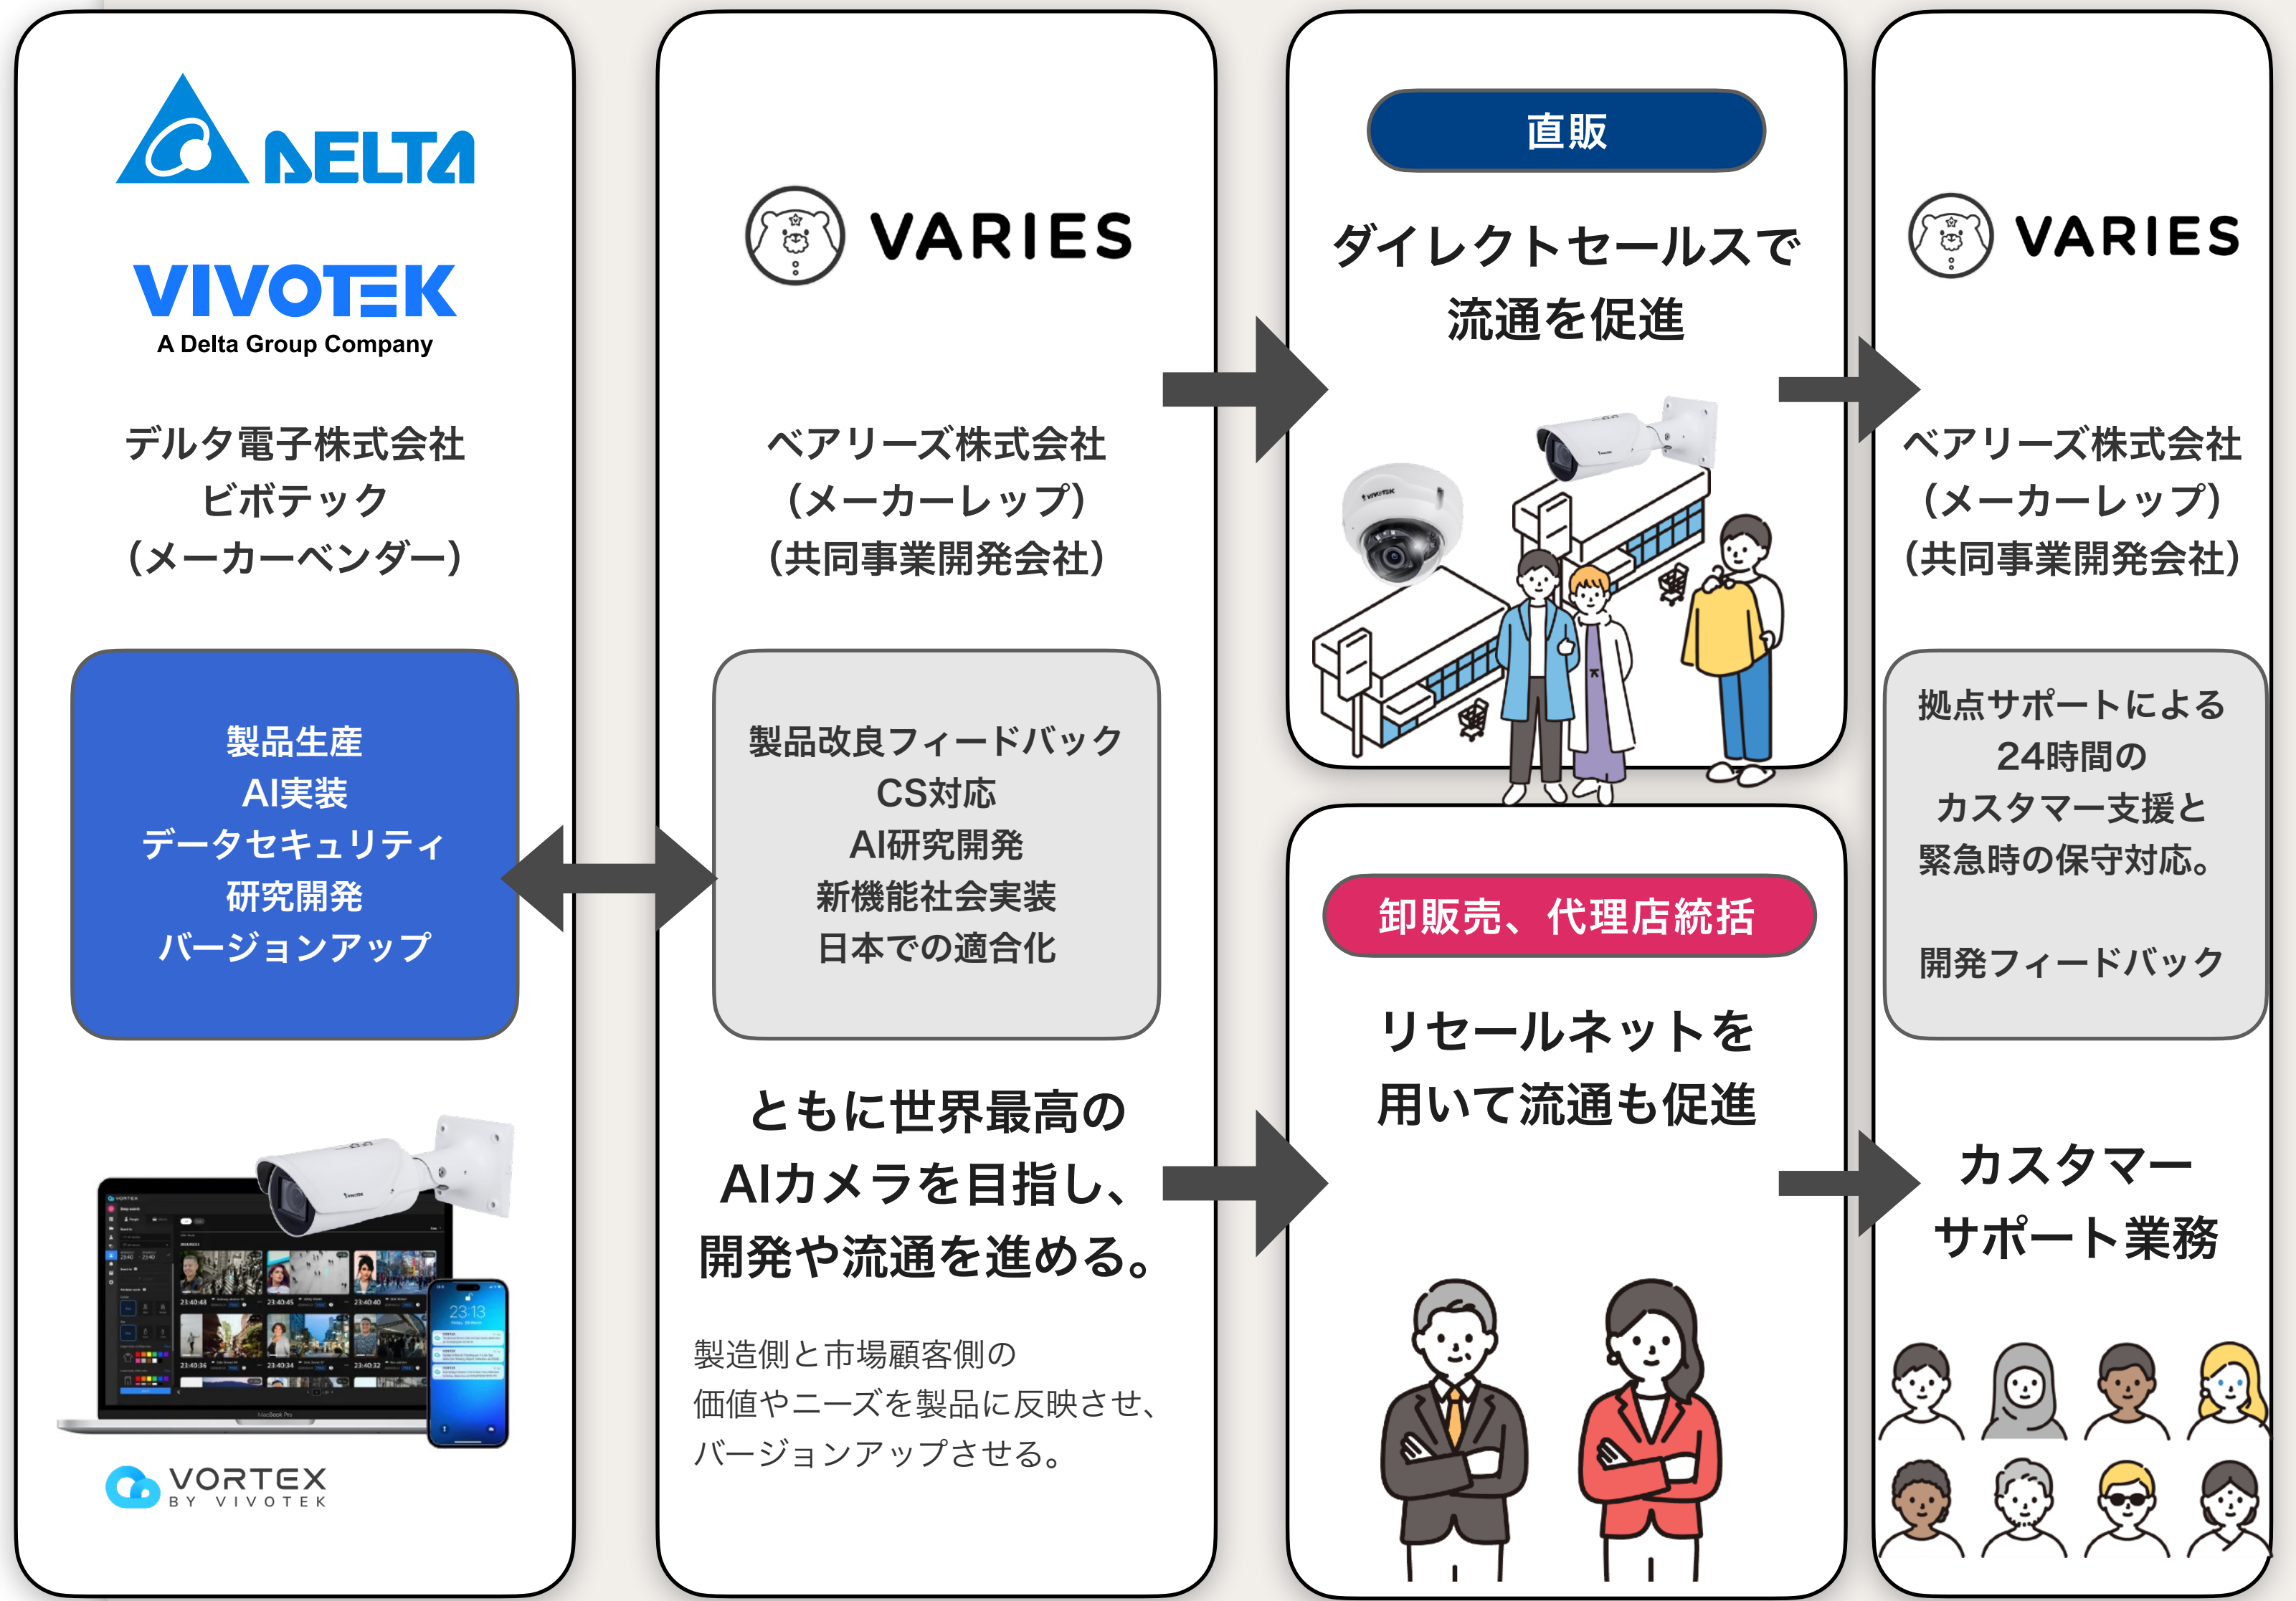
DELTA

VIVOTEK
A Delta Group Company

デルタ電子株式会社
ビボテック
(メーカーベンダー)

製品生産
AI実装
データセキュリティ
研究開発
バージョンアップ

VORTEX
BY VIVOTEK

VARIES

ベアリーズ株式会社
(メーカーレップ)
(共同事業開発会社)

製品改良フィードバック
CS対応
AI研究開発
新機能社会実装
日本での適合化

ともに世界最高の
AIカメラを目指し、
開発や流通を進める。

製造側と市場顧客側の
価値やニーズを製品に反映させ、
バージョンアップさせる。

直販

ダイレクトセールスで
流通を促進

卸販売、代理店統括

リセールネットを
用いて流通も促進

VARIES

ベアリーズ株式会社
(メーカーレップ)
(共同事業開発会社)

拠点サポートによる
24時間の
カスタマー支援と
緊急時の保守対応。

開発フィードバック

カスタマー
サポート業務